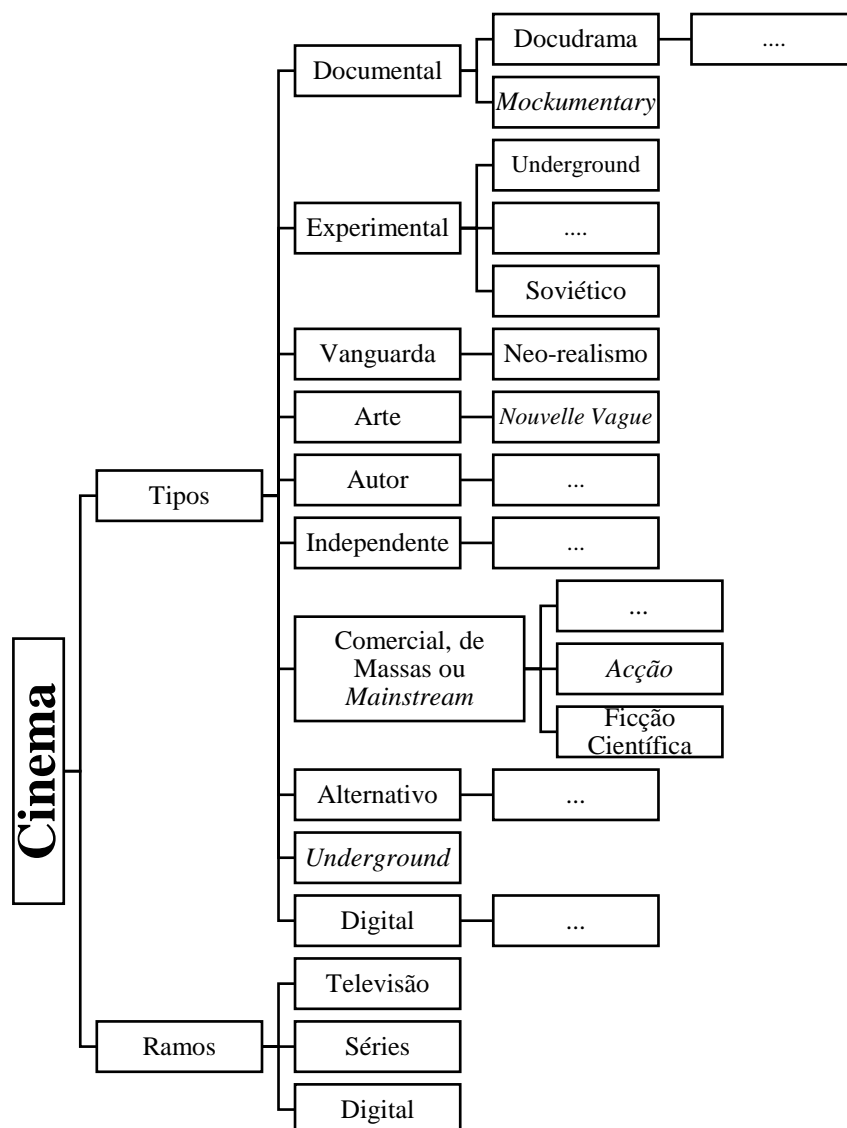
Cinema

Tipos

Documental
Docudrama
....
*Mockumentary*

Experimental
Underground
....
Soviético

Vanguarda
Neo-realismo

Arte
*Nouvelle Vague*

Autor
...

Independente
...

Comercial, de Massas ou *Mainstream*
...
*Acção*
Ficção Científica

Alternativo
...

*Underground*

Digital
...

Ramos

Televisão
Séries
Digital